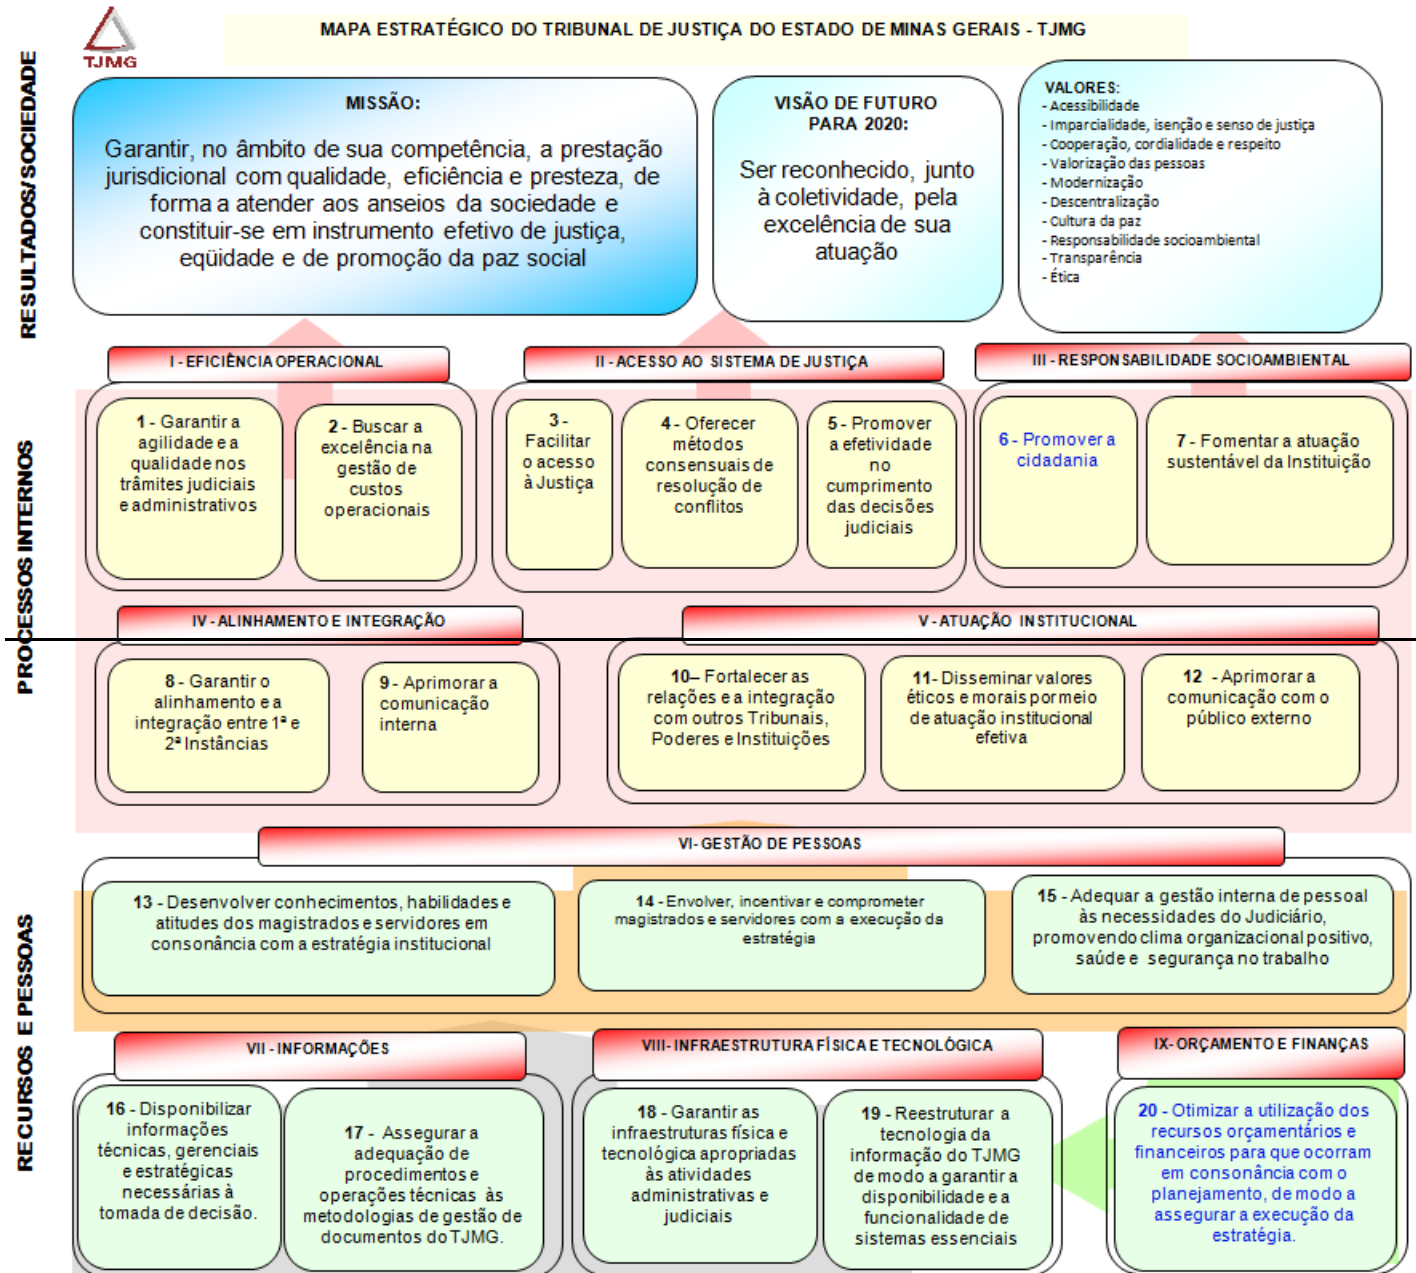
TJMG

MAPA ESTRATÉGICO DO TRIBUNAL DE JUSTIÇA DO ESTADO DE MINAS GERAIS - TJMG

RESULTADOS/SOCIEDADE

MISSÃO:

Garantir, no âmbito de sua competência, a prestação jurisdicional com qualidade, eficiência e presteza, de forma a atender aos anseios da sociedade e constituir-se em instrumento efetivo de justiça, eqüidade e de promoção da paz social

VISÃO DE FUTURO PARA 2020:

Ser reconhecido, junto à coletividade, pela excelência de sua atuação

VALORES:
- Acessibilidade
- Imparcialidade, isenção e senso de justiça
- Cooperação, cordialidade e respeito
- Valorização das pessoas
- Modernização
- Descentralização
- Cultura da paz
- Responsabilidade socioambiental
- Transparência
- Ética

PROCESSOS INTERNOS

I - EFICIÊNCIA OPERACIONAL

1 - Garantir a agilidade e a qualidade nos trâmites judiciais e administrativos

2 - Buscar a excelência na gestão de custos operacionais

II - ACESSO AO SISTEMA DE JUSTIÇA

3 - Facilitar o acesso à Justiça

4 - Oferecer métodos consensuais de resolução de conflitos

5 - Promover a efetividade no cumprimento das decisões judiciais

III - RESPONSABILIDADE SOCIOAMBIENTAL

6 - Promover a cidadania

7 - Fomentar a atuação sustentável da Instituição

IV - ALINHAMENTO E INTEGRAÇÃO

8 - Garantir o alinhamento e a integração entre 1ª e 2ª Instâncias

9 - Aprimorar a comunicação interna

V - ATUAÇÃO INSTITUCIONAL

10– Fortalecer as relações e a integração com outros Tribunais, Poderes e Instituições

11- Disseminar valores éticos e morais por meio de atuação institucional efetiva

12 - Aprimorar a comunicação com o público externo

RECURSOS E PESSOAS

VI- GESTÃO DE PESSOAS

13 - Desenvolver conhecimentos, habilidades e atitudes dos magistrados e servidores em consonância com a estratégia institucional

14 - Envolver, incentivar e comprometer magistrados e servidores com a execução da estratégia

15 - Adequar a gestão interna de pessoal às necessidades do Judiciário, promovendo clima organizacional positivo, saúde e segurança no trabalho

VII - INFORMAÇÕES

16 - Disponibilizar informações técnicas, gerenciais e estratégicas necessárias à tomada de decisão.

17 - Assegurar a adequação de procedimentos e operações técnicas às metodologias de gestão de documentos do TJMG.

VIII- INFRAESTRUTURA FÍSICA E TECNOLÓGICA

18 - Garantir as infraestruturas física e tecnológica apropriadas às atividades administrativas e judiciais

19 - Reestruturar a tecnologia da informação do TJMG de modo a garantir a disponibilidade e a funcionalidade de sistemas essenciais

IX- ORÇAMENTO E FINANÇAS

20 - Otimizar a utilização dos recursos orçamentários e financeiros para que ocorram em consonância com o planejamento, de modo a assegurar a execução da estratégia.